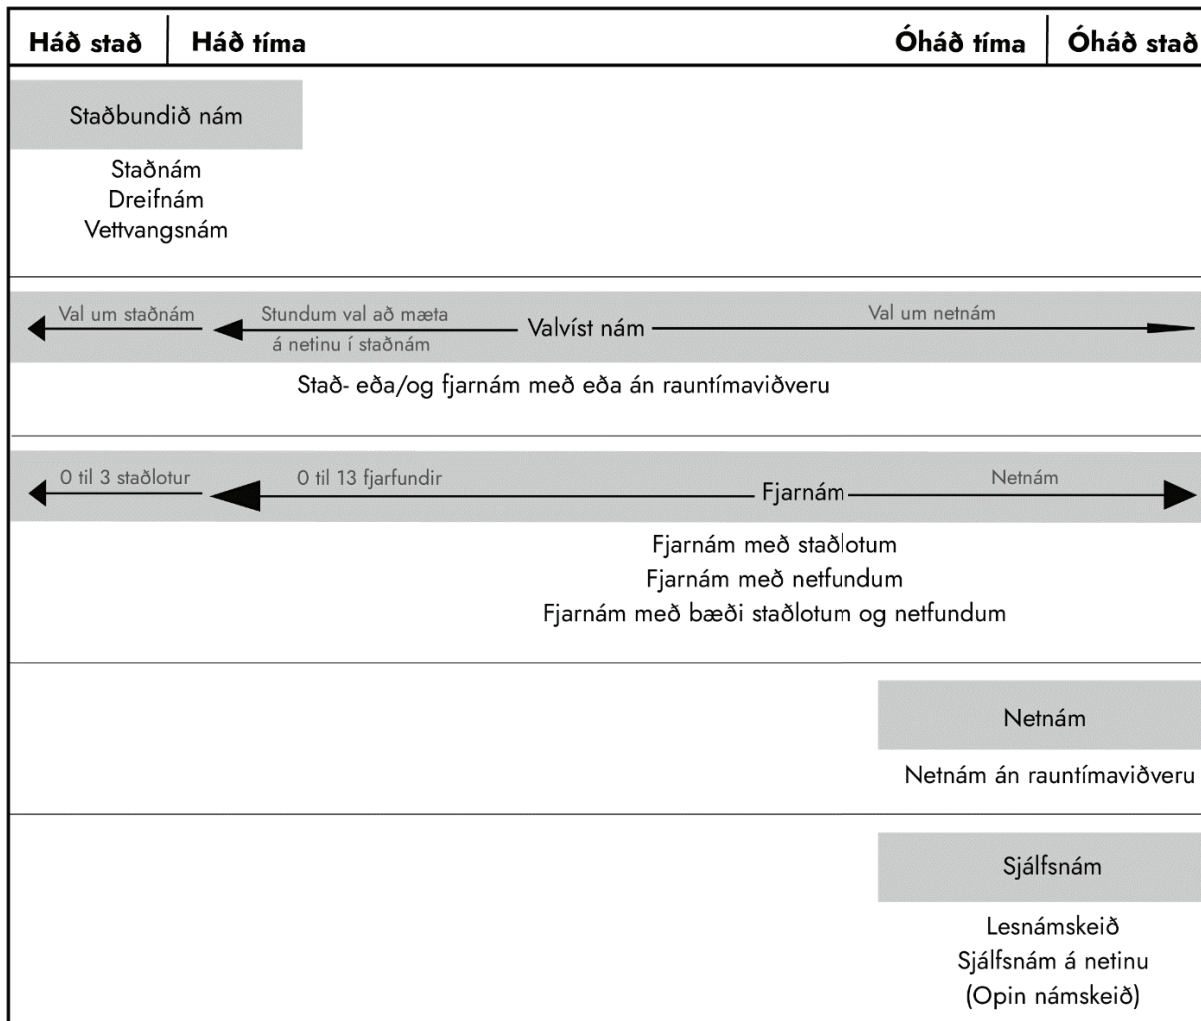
Háð stað | Háð tíma | Óháð tíma | Óháð stað

Staðbundið nám

Staðnám
Dreifnám
Vettvangsnám

Val um staðnám
Stundum val að mæta á netinu í staðnám
Valvíst nám
Val um netnám

Stað- eða/og fjarnám með eða án rauntímaviðveru

0 til 3 staðlotur
0 til 13 fjarfundir
Fjarnám
Netnám

Fjarnám með staðlotum
Fjarnám með netfundum
Fjarnám með bæði staðlotum og netfundum

Netnám

Netnám án rauntímaviðveru

Sjálfsnám

Lesnámskeið
Sjálfsnám á netinu
(Opin námskeið)